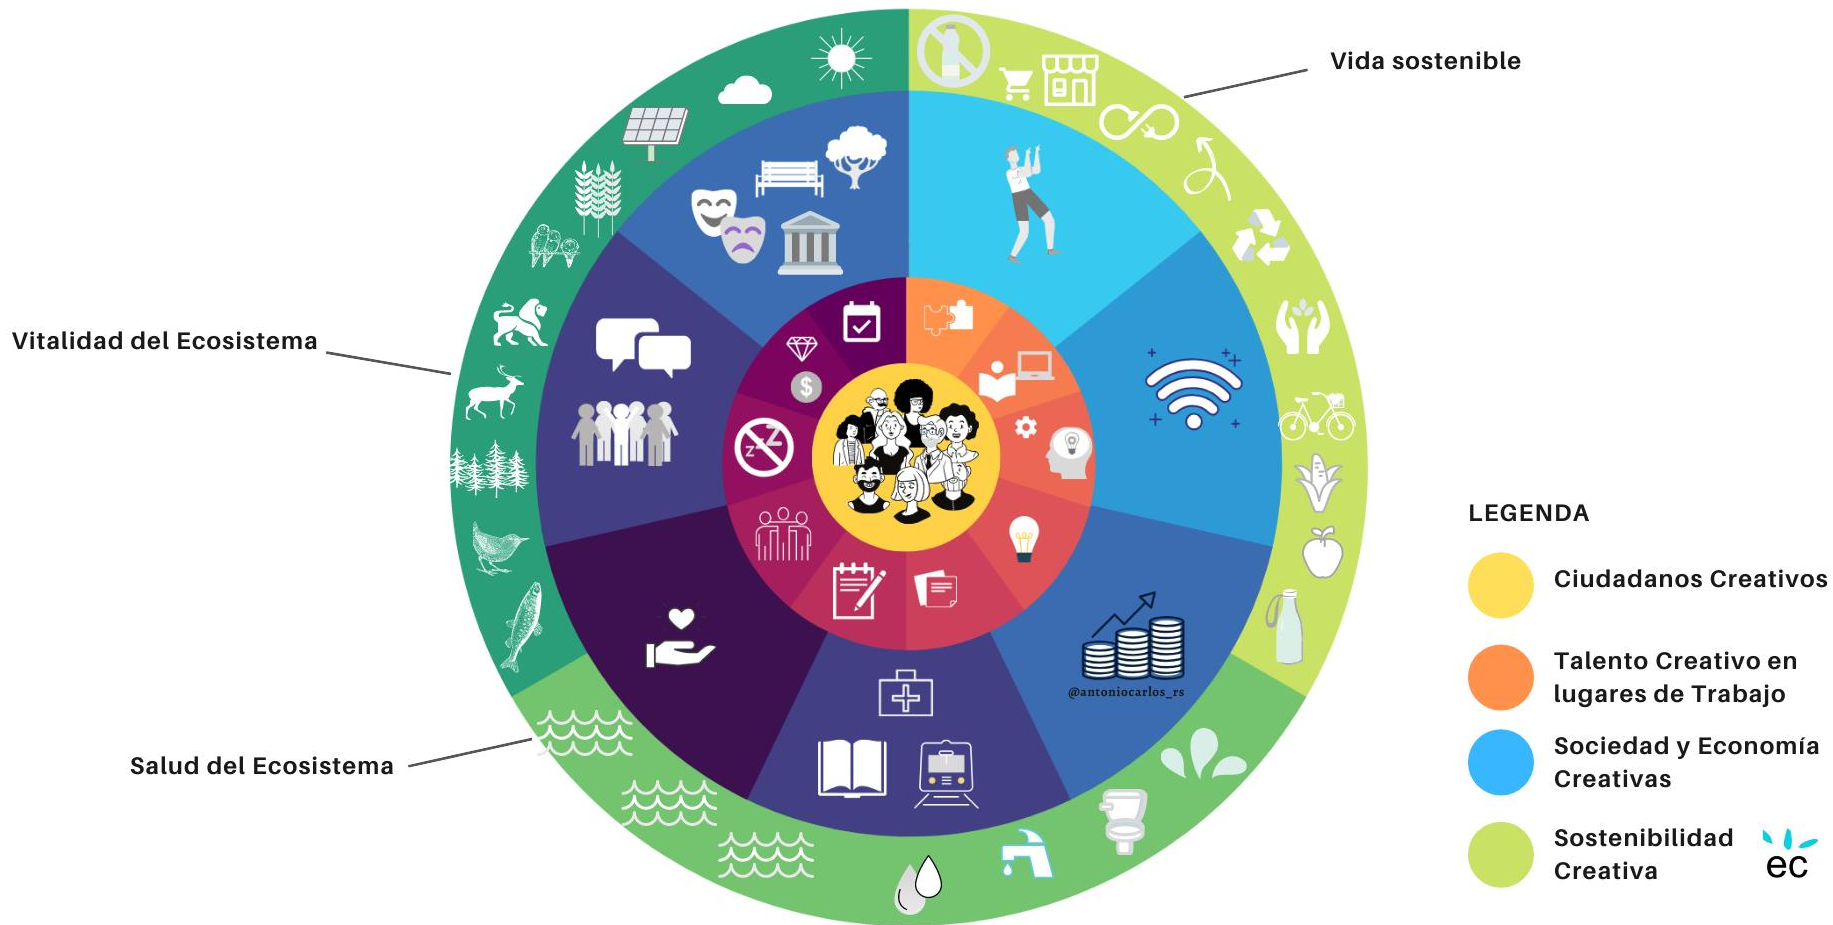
Vida sostenible

Vitalidad del Ecosistema

Salud del Ecosistema

@antoniocarlos_rs

LEGENDA

Ciudadanos Creativos

Talento Creativo en lugares de Trabajo

Sociedad y Economía Creativas

Sostenibilidad Creativa

ec